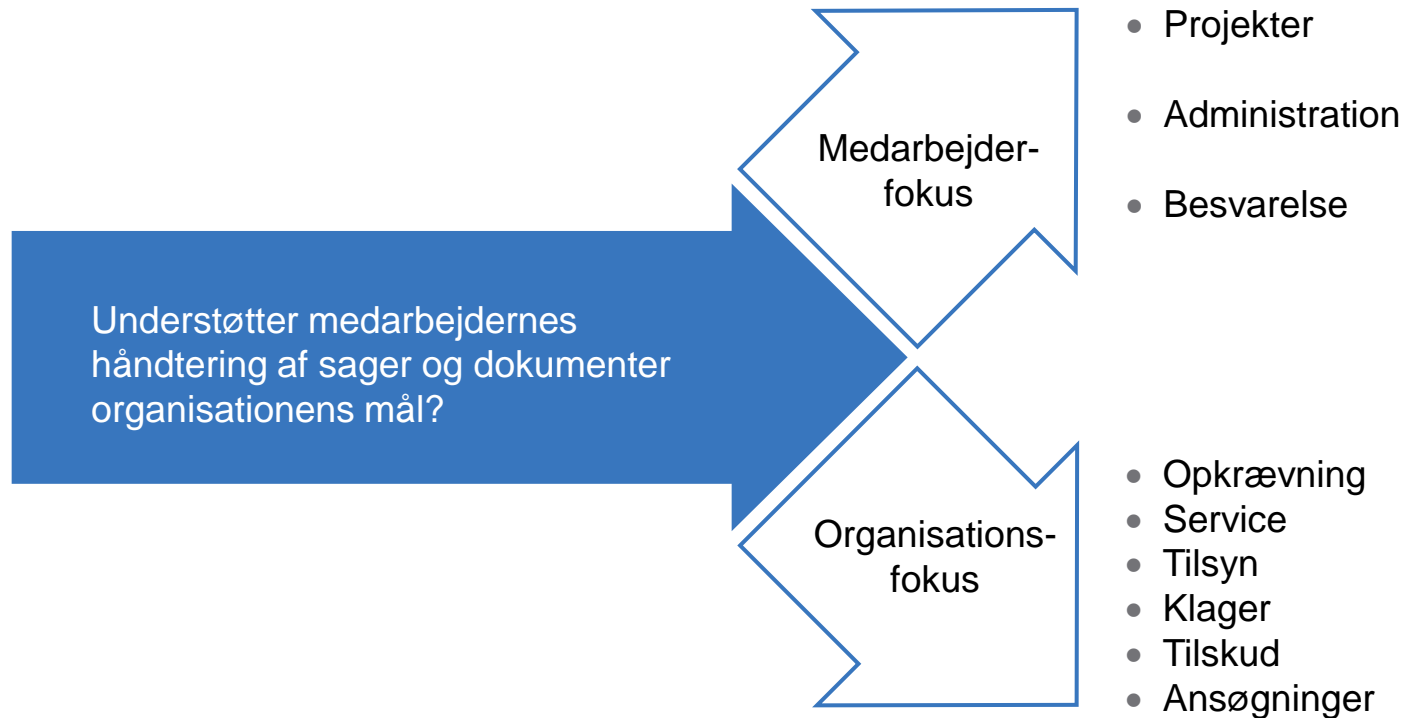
Understøtter medarbejdernes håndtering af sager og dokumenter organisationens mål?

Medarbejder-
fokus

- Projekter
- Administration
- Besvarelse

Organisations-
fokus

- Opkrævning
- Service
- Tilsyn
- Klager
- Tilskud
- Ansøgninger